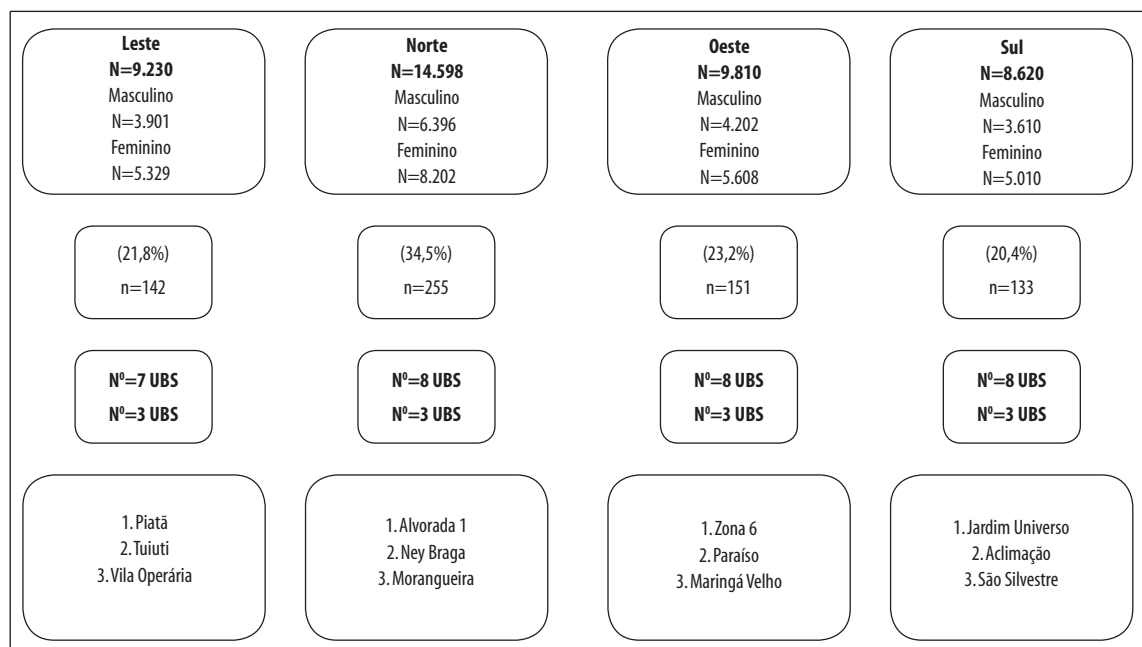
Leste
N=9.230
Masculino
N=3.901
Feminino
N=5.329

Norte
N=14.598
Masculino
N=6.396
Feminino
N=8.202

Oeste
N=9.810
Masculino
N=4.202
Feminino
N=5.608

Sul
N=8.620
Masculino
N=3.610
Feminino
N=5.010

(21,8%)
n=142

(34,5%)
n=255

(23,2%)
n=151

(20,4%)
n=133

Nº=7 UBS
Nº=3 UBS

Nº=8 UBS
Nº=3 UBS

Nº=8 UBS
Nº=3 UBS

Nº=8 UBS
Nº=3 UBS

1. Piatã
2. Tuiuti
3. Vila Operária

1. Alvorada 1
2. Ney Braga
3. Morangueira

1. Zona 6
2. Paraíso
3. Maringá Velho

1. Jardim Universo
2. Aclimação
3. São Silvestre